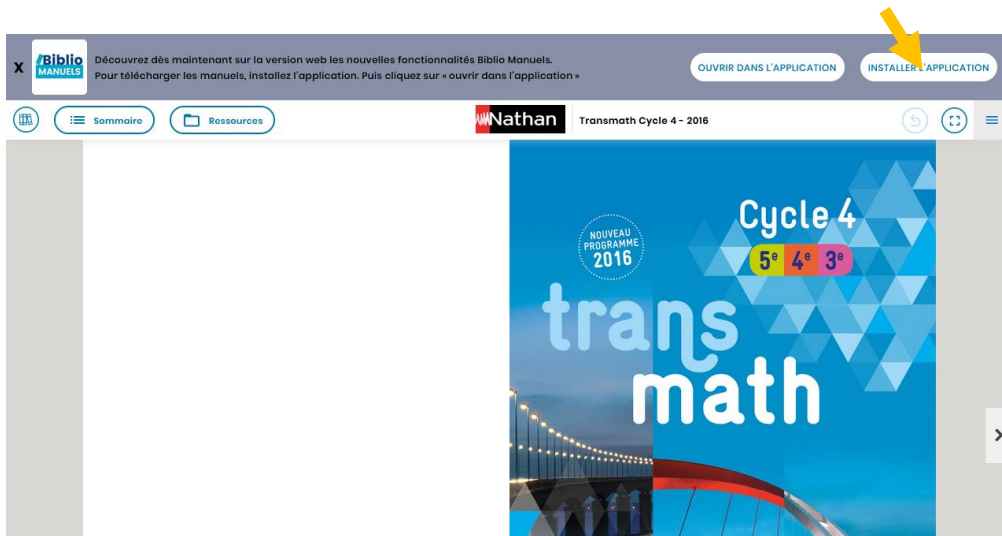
X

Biblio MANUELS

Découvrez dès maintenant sur la version web les nouvelles fonctionnalités Biblio Manuels.
Pour télécharger les manuels, installez l'application. Puis cliquez sur « ouvrir dans l'application »

OUVRIR DANS L'APPLICATION

INSTALLER L'APPLICATION

Sommaire

Ressources

Nathan

Transmath Cycle 4 - 2016

NOUVEAU PROGRAMME 2016

Cycle 4

5e 4e 3e

trans math